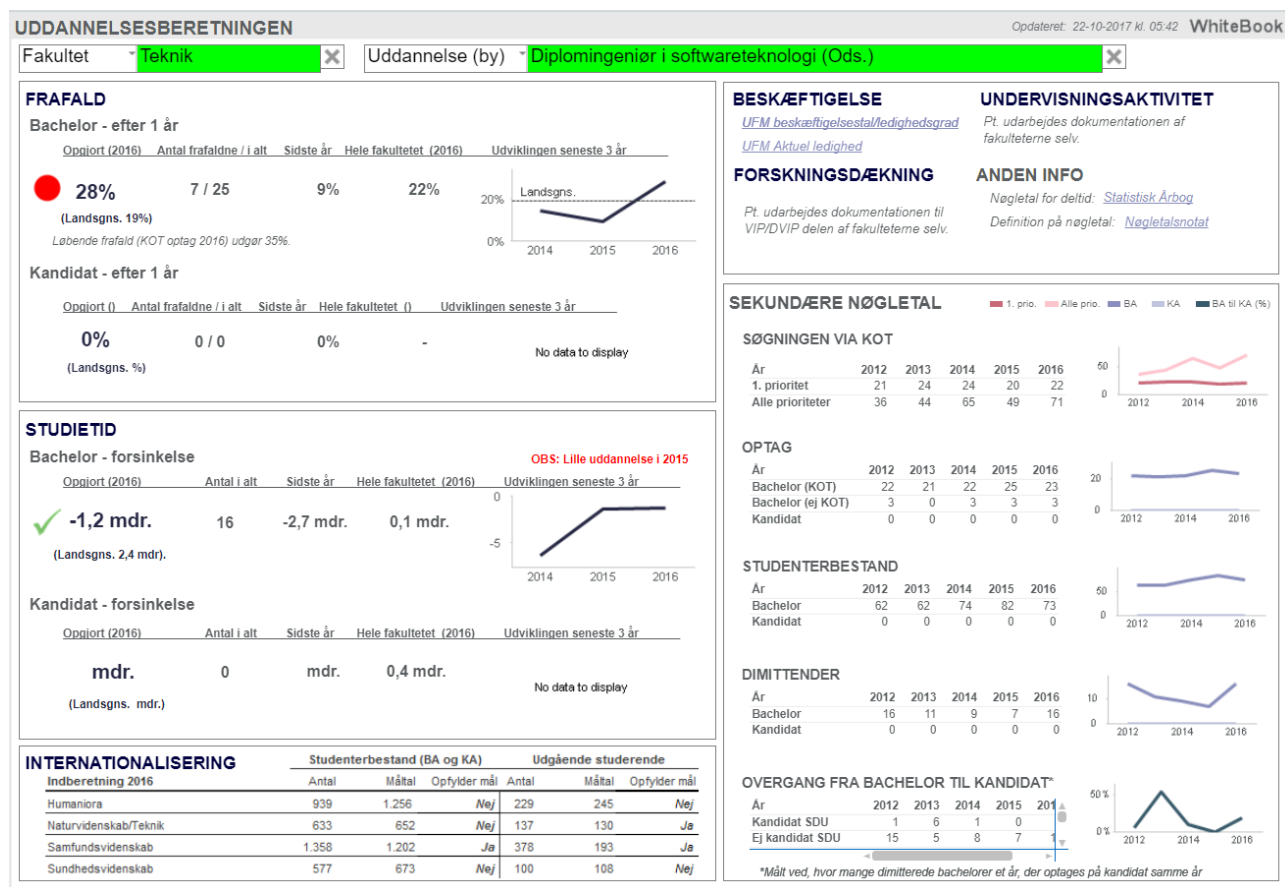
UDDANNELSESBERETNINGEN
Opdateret: 22-10-2017 kl. 05:42 WhiteBook

Fakultet Teknik
Uddannelse (by) Diplomingeniør i softwareteknologi (Ods.)

FRAFALD
Bachelor - efter 1 år

| Opgjort (2016) | Antal frafaldne / i alt | Sidste år | Hele fakultetet (2016) | Udviklingen seneste 3 år |
|---|---|---|---|---|
| 28% (Landsgns. 19%) | 7 / 25 | 9% | 22% | |

Løbende frafald (KOT optag 2016) udgør 35%.

Landsgns.
20%
0%
2014 2015 2016

Kandidat - efter 1 år

| Opgjort () | Antal frafaldne / i alt | Sidste år | Hele fakultetet () | Udviklingen seneste 3 år |
|---|---|---|---|---|
| 0% (Landsgns. %) | 0 / 0 | 0% | - | No data to display |

STUDIETID
Bachelor - forsinkelse
OBS: Lille uddannelse i 2015

| Opgjort (2016) | Antal i alt | Sidste år | Hele fakultetet (2016) | Udviklingen seneste 3 år |
|---|---|---|---|---|
| -1,2 mdr. (Landsgns. 2,4 mdr). | 16 | -2,7 mdr. | 0,1 mdr. | |

0
-5
2014 2015 2016

Kandidat - forsinkelse

| Opgjort (2016) | Antal i alt | Sidste år | Hele fakultetet (2016) | Udviklingen seneste 3 år |
|---|---|---|---|---|
| mdr. (Landsgns. mdr.) | 0 | mdr. | 0,4 mdr. | No data to display |

INTERNATIONALISERING
Studenterbestand (BA og KA) Udgående studerende

| Indberetning 2016 | Antal | Måltal | Opfylder mål | Antal | Måltal | Opfylder mål |
|---|---|---|---|---|---|---|
| Humaniora | 939 | 1.256 | Nej | 229 | 245 | Nej |
| Naturvidenskab/Teknik | 633 | 652 | Nej | 137 | 130 | Ja |
| Samfundsvidenskab | 1.358 | 1.202 | Ja | 378 | 193 | Ja |
| Sundhedsvidenskab | 577 | 673 | Nej | 100 | 108 | Nej |

BESKÆFTIGELSE
UFM beskæftigelsestal/ledighedsgrad
UFM Aktuel ledighed

UNDERVISNINGSAKTIVITET
Pt. udarbejdes dokumentationen af fakulteterne selv.

FORSKNINGSDÆKNING
Pt. udarbejdes dokumentationen til VIP/DVIP delen af fakulteterne selv.

ANDEN INFO
Nøgletal for deltid: Statistisk Årbog
Definition på nøgletal: Nøgletalsnotat

SEKUNDÆRE NØGLETAL
1. prio. Alle prio. BA KA BA til KA (%)

SØGNINGEN VIA KOT

| År | 2012 | 2013 | 2014 | 2015 | 2016 |
|---|---|---|---|---|---|
| 1. prioritet | 21 | 24 | 24 | 20 | 22 |
| Alle prioriteter | 36 | 44 | 65 | 49 | 71 |

50 0 2012 2014 2016

OPTAG

| År | 2012 | 2013 | 2014 | 2015 | 2016 |
|---|---|---|---|---|---|
| Bachelor (KOT) | 22 | 21 | 22 | 25 | 23 |
| Bachelor (ej KOT) | 3 | 0 | 3 | 3 | 3 |
| Kandidat | 0 | 0 | 0 | 0 | 0 |

20 0 2012 2014 2016

STUDENTERBESTAND

| År | 2012 | 2013 | 2014 | 2015 | 2016 |
|---|---|---|---|---|---|
| Bachelor | 62 | 62 | 74 | 82 | 73 |
| Kandidat | 0 | 0 | 0 | 0 | 0 |

50 0 2012 2014 2016

DIMITTENDER

| År | 2012 | 2013 | 2014 | 2015 | 2016 |
|---|---|---|---|---|---|
| Bachelor | 16 | 11 | 9 | 7 | 16 |
| Kandidat | 0 | 0 | 0 | 0 | 0 |

10 0 2012 2014 2016

OVERGANG FRA BACHELOR TIL KANDIDAT*

| År | 2012 | 2013 | 2014 | 2015 | 201 |
|---|---|---|---|---|---|
| Kandidat SDU | 1 | 6 | 1 | 0 | |
| Ej kandidat SDU | 15 | 5 | 8 | 7 | 1 |

50 % 0 % 2012 2014 2016

*Målt ved, hvor mange dimitterede bachelorer et år, der optages på kandidat samme år